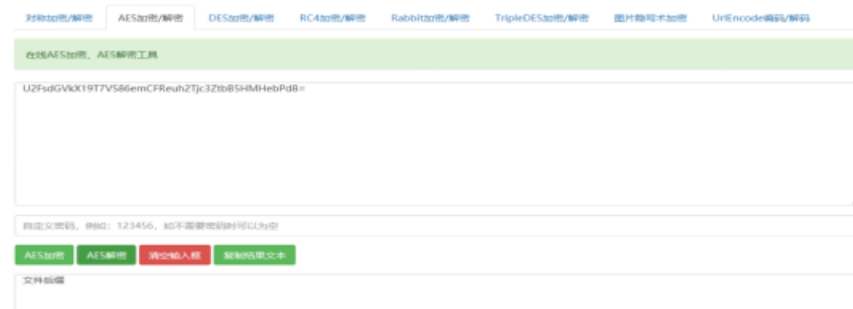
对称加密/解密 AES加密/解密 DES加密/解密 RC4加密/解密 Rabbit加密/解密 TripleDES加密/解密 图片隐写术加密 UrlEncode编码/解码

在线AES加密、AES解密工具

U2FsdGVkX19T7V586emCFReuh2Tjc3ZtbB5HMHebPd8=

自定义密码，例如：123456，如不需要密码时可以为空

AES加密 AES解密 清空输入框 复制结果文本

文件后缀